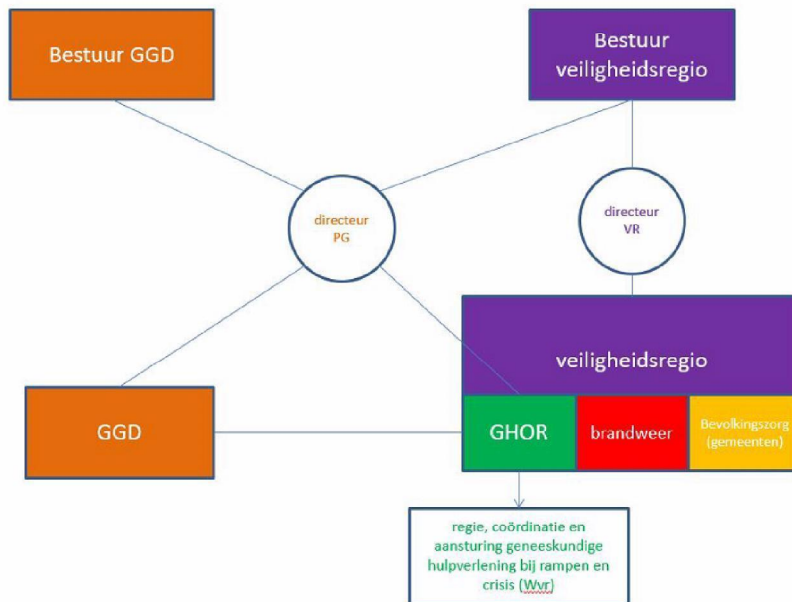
Bestuur GGD

Bestuur veiligheidsregio

directeur PG

directeur VR

veiligheidsregio

GGD

GHOR

brandweer

Bevolkingszorg (gemeenten)

regie, coördinatie en aansturing geneeskundige hulpverlening bij rampen en crisis (Wvr)